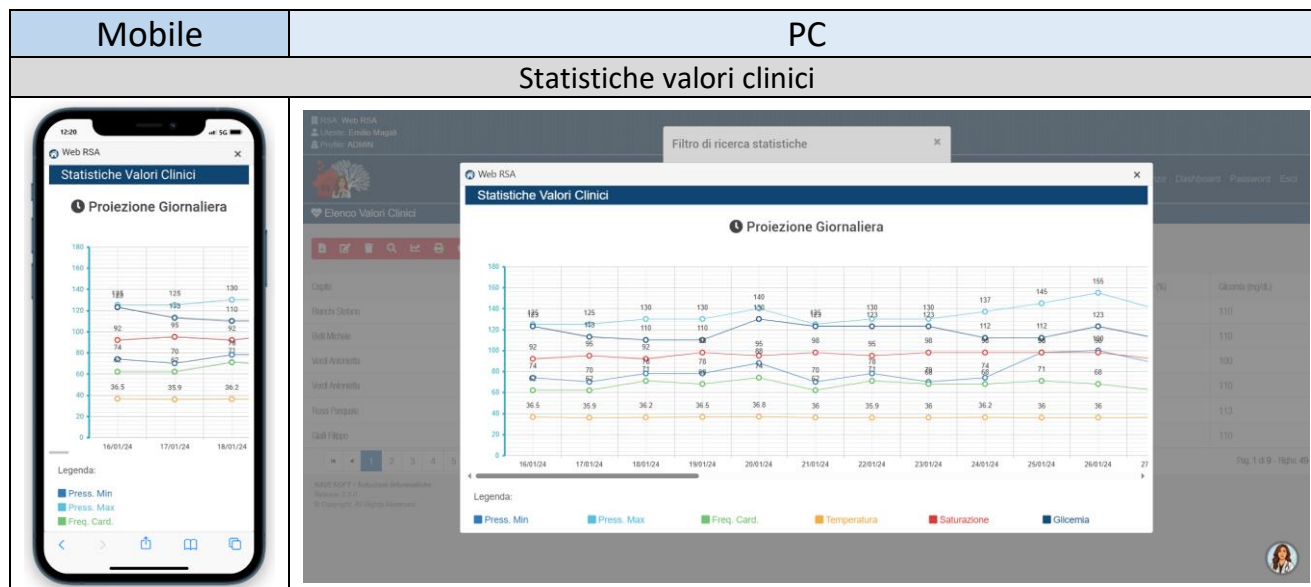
| Mobile | PC |
|---|---|
| Statistiche valori clinici | |

12:20

5G

Web RSA

×

Statistiche Valori Clinici

Proiezione Giornaliera

180
160
140
120
100
80
60
40
20
0

125 123 125 130
122 110
92 95 92
74 70
36.5 35.9 36.2

16/01/24 17/01/24 18/01/24

Legenda:

Press. Min
Press. Max
Freq. Card.

RSA: Web RSA
Utente: Emilio Magali
Profilo: ADMIN

Filtro di ricerca statistiche

×

Web RSA

×

Statistiche Valori Clinici

Proiezione Giornaliera

Dashboard Password Esci

Elenco Valori Clinici

180
160
140
120
100
80
60
40
20
0

125 123 125 130 130 140 130 125 130 123 130 123 137 145 155
113 110 110 123 112 112 123
92 95 92 78 95 98 95 98 98 100
74 70 71 78 70 76 73 74 71 68
36.5 35.9 36.2 36.5 36.8 36 35.9 36 36.2 36 36

16/01/24 17/01/24 18/01/24 19/01/24 20/01/24 21/01/24 22/01/24 23/01/24 24/01/24 25/01/24 26/01/24 27

Legenda:

Press. Min Press. Max Freq. Card. Temperatura Saturazione Glicemia

Ospite
Bianchi Stefano
Belli Michele
Verdi Antonietta
Verdi Antonietta
Rossi Pasquale
Gialli Filippo

Glicemia (mg/dL)
110
110
100
110
113
110

1 2 3 4 5

Pag. 1 di 9 - Righe: 49

SAVESOFT - Soluzioni Informatiche
Release 2.3.0
© Copyright. All Rights Reserved